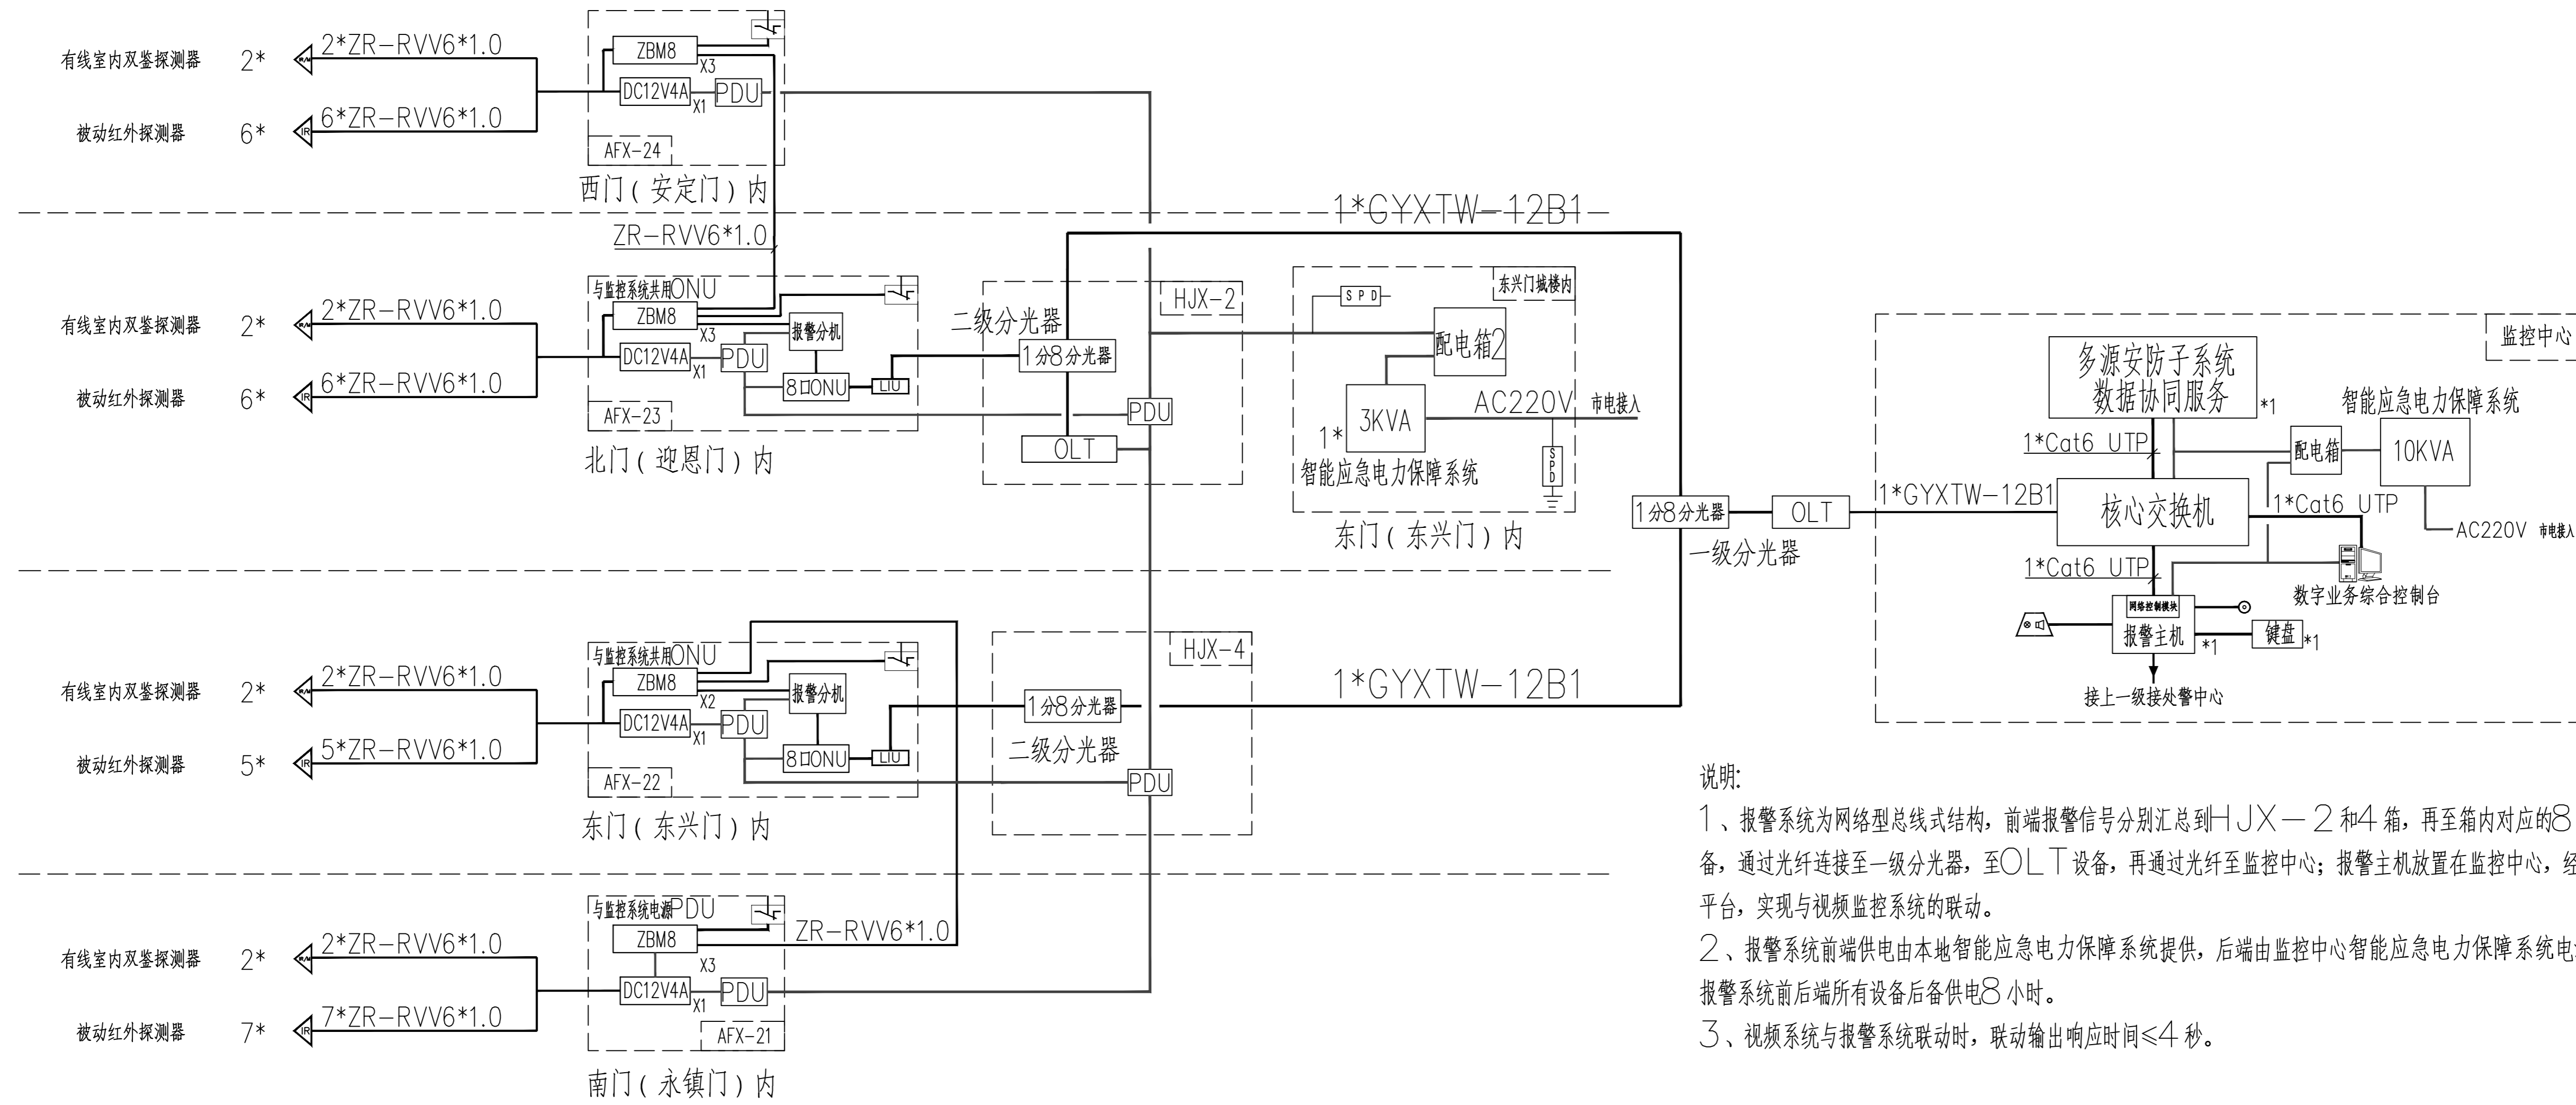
有线室内双鉴探测器 2* 2*ZR-RVV6*1.0
被动红外探测器 6* 6*ZR-RVV6*1.0
ZBM8
X3
DC12V4A
X1
PDU
AFX-24
西门（安定门）内

1*GYXTW-12B1
ZR-RVV6*1.0

有线室内双鉴探测器 2* 2*ZR-RVV6*1.0
被动红外探测器 6* 6*ZR-RVV6*1.0
与监控系统共用ONU
ZBM8
X3
报警分机
DC12V4A
X1
PDU
8口ONU
LIU
AFX-23
北门（迎恩门）内

二级分光器
HJX-2
1分8分光器
PDU
OLT

东兴门城楼内
SPD
配电箱2
3KVA
1*
AC220V 市电接入
智能应急电力保障系统
SPD
东门（东兴门）内

1分8分光器
OLT
一级分光器

监控中心
多源安防子系统
数据协同服务
*1
智能应急电力保障系统
1*Cat6 UTP
配电箱
10KVA
1*GYXTW-12B1
核心交换机
1*Cat6 UTP
AC220V 市电接入
1*Cat6 UTP
数字业务综合控制台
网络控制模块
报警主机
*1
键盘
*1
接上一级接处警中心

有线室内双鉴探测器 2* 2*ZR-RVV6*1.0
被动红外探测器 5* 5*ZR-RVV6*1.0
与监控系统共用ONU
ZBM8
X2
报警分机
DC12V4A
X1
PDU
8口ONU
LIU
AFX-22
东门（东兴门）内

HJX-4
1分8分光器
二级分光器
PDU
1*GYXTW-12B1

有线室内双鉴探测器 2* 2*ZR-RVV6*1.0
被动红外探测器 7* 7*ZR-RVV6*1.0
与监控系统电源PDU
ZBM8
ZR-RVV6*1.0
X3
DC12V4A
X1
PDU
AFX-21
南门（永镇门）内

说明:
1、报警系统为网络型总线式结构，前端报警信号分别汇总到HJX－2和4箱，再至箱内对应的8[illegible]备，通过光纤连接至一级分光器，至OLT设备，再通过光纤至监控中心；报警主机放置在监控中心，经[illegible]平台，实现与视频监控系统的联动。
2、报警系统前端供电由本地智能应急电力保障系统提供，后端由监控中心智能应急电力保障系统电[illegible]报警系统前后端所有设备后备供电8小时。
3、视频系统与报警系统联动时，联动输出响应时间≤4秒。